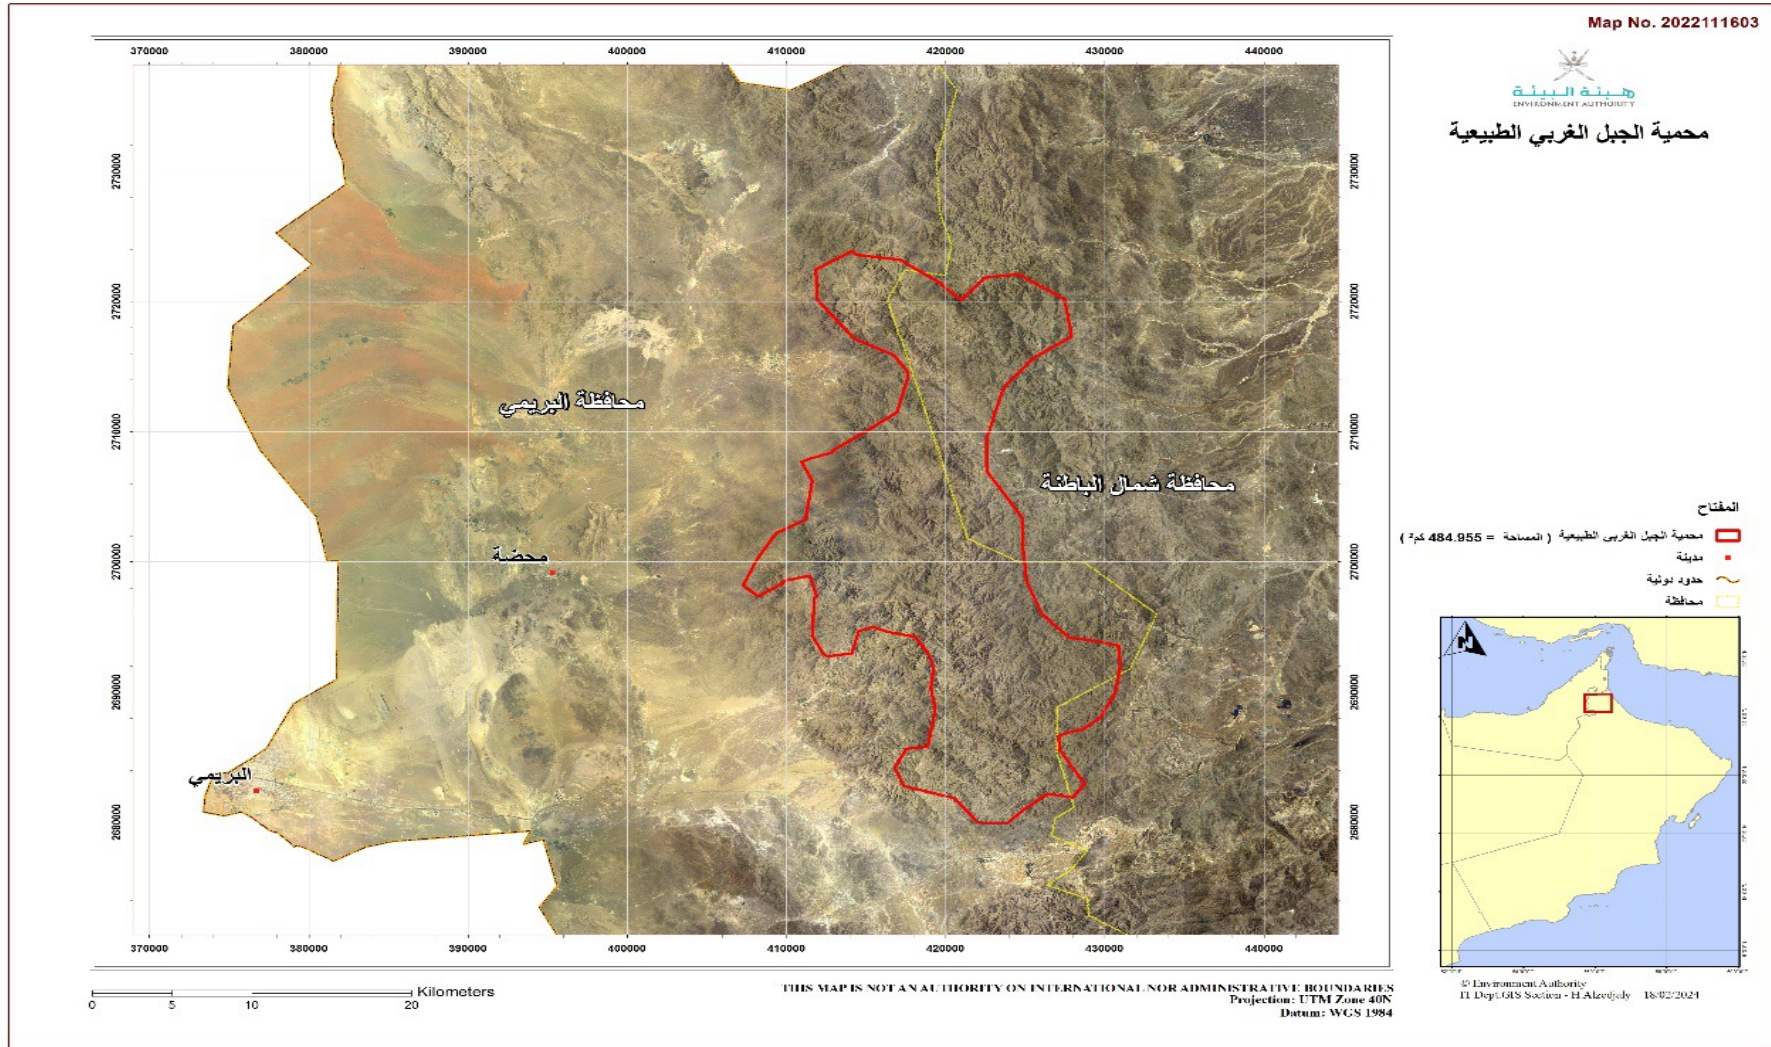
Map No. 2022111603

هيئة البيئة
ENVIRONMENT AUTHORITY

محمية الجبل الغربي الطبيعية

370000 380000 390000 400000 410000 420000 430000 440000

2730000
2720000
2710000
2700000
2690000
2680000

محافظة البريمي

محافظة شمال الباطنة

محضة

البريمي

370000 380000 390000 400000 410000 420000 430000 440000

المفتاح
محمية الجبل الغربي الطبيعية ( المساحة = 484.955 كم² )
مدينة
حدود دولية
محافظة

0 5 10 20 Kilometers

THIS MAP IS NOT AN AUTHORITY ON INTERNATIONAL NOR ADMINISTRATIVE BOUNDARIES
Projection: UTM Zone 40N
Datum: WGS 1984

© Environment Authority
IT Dept.GIS Section - H.Alzedjaly 18/02/2024